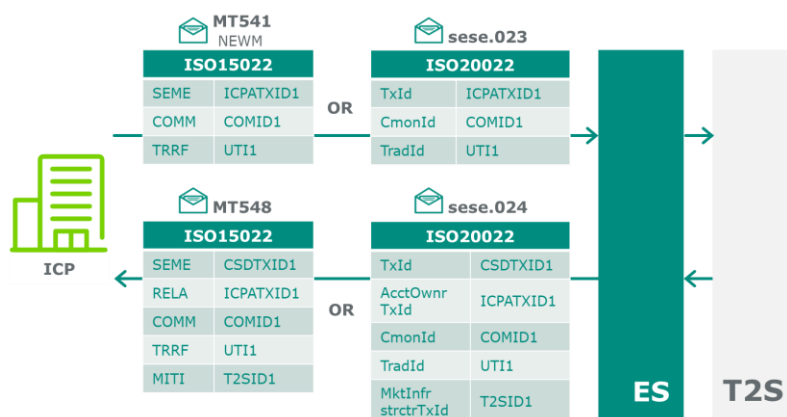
MT541
NEWM

| ISO15022 | |
|---|---|
| SEME | ICPATXID1 |
| COMM | COMID1 |
| TRRF | UTI1 |

OR

sese.023

| ISO20022 | |
|---|---|
| TxId | ICPATXID1 |
| CmonId | COMID1 |
| TradId | UTI1 |

ICP

MT548

| ISO15022 | |
|---|---|
| SEME | CSDTXID1 |
| RELA | ICPATXID1 |
| COMM | COMID1 |
| TRRF | UTI1 |
| MITI | T2SID1 |

OR

sese.024

| ISO20022 | |
|---|---|
| TxId | CSDTXID1 |
| AcctOwnr TxId | ICPATXID1 |
| CmonId | COMID1 |
| TradId | UTI1 |
| MktInfr strctrTxId | T2SID1 |

ES

T2S